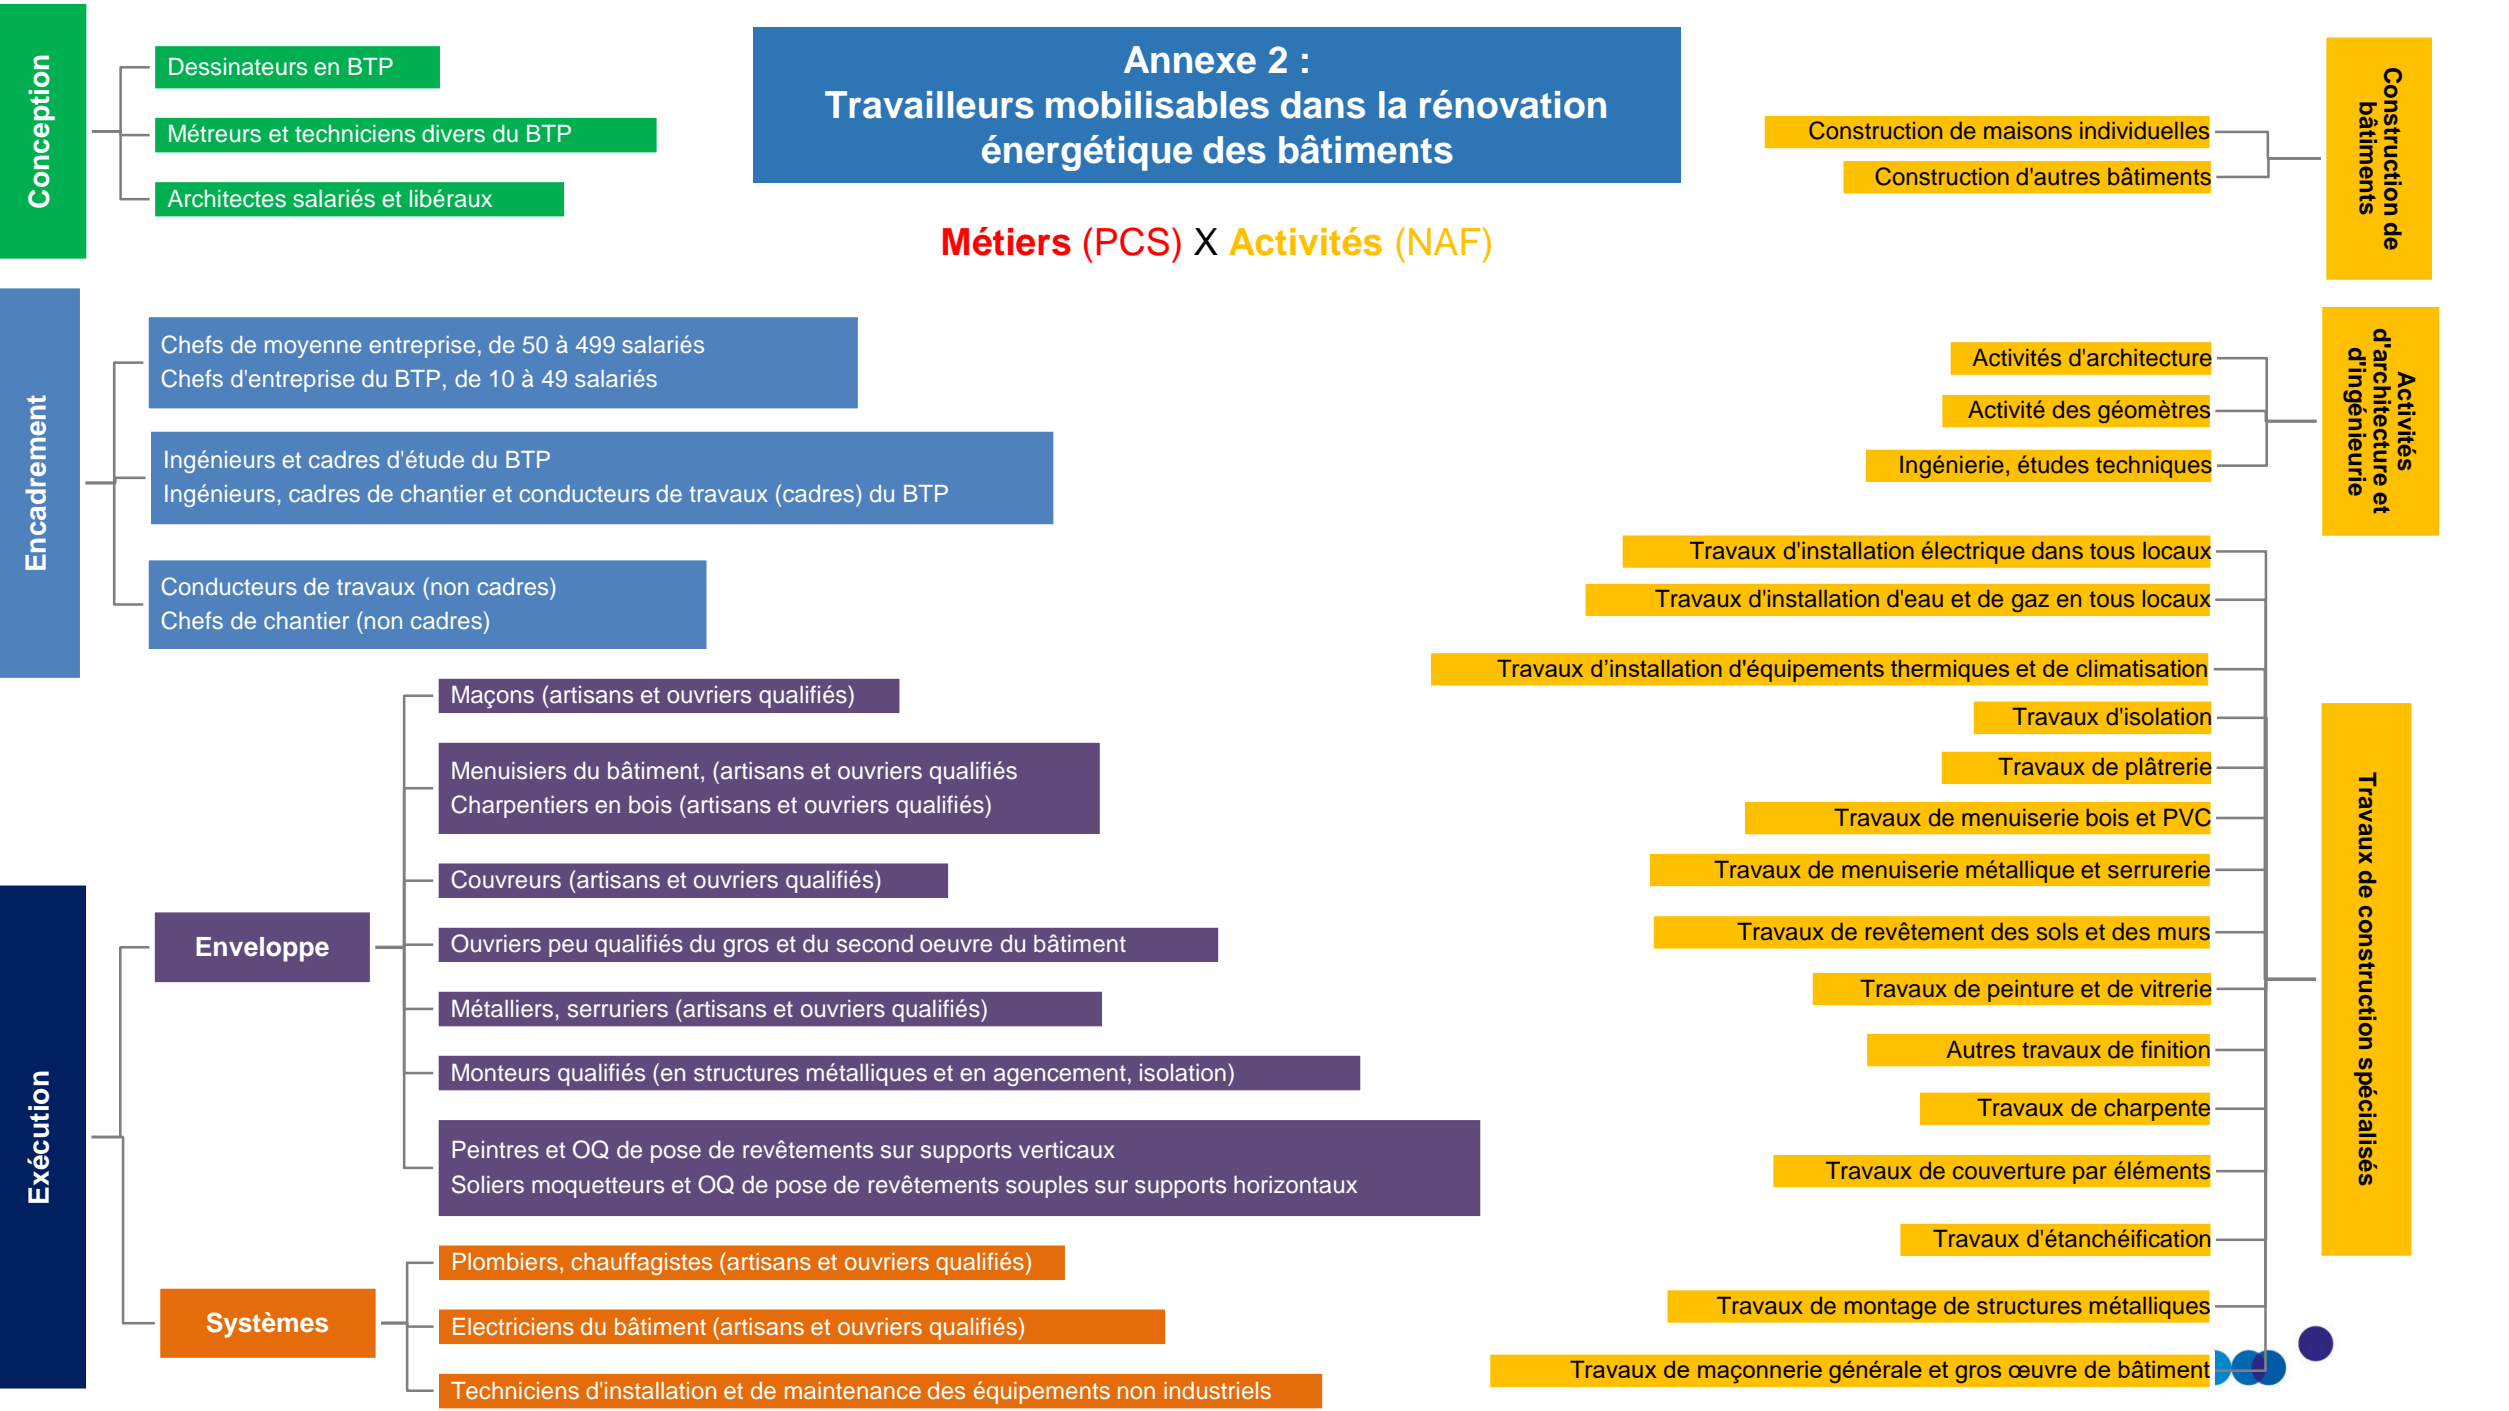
Annexe 2 :
Travailleurs mobilisables dans la rénovation énergétique des bâtiments

Métiers (PCS) X Activités (NAF)

Conception

Dessinateurs en BTP

Métreurs et techniciens divers du BTP

Architectes salariés et libéraux

Encadrement

Chefs de moyenne entreprise, de 50 à 499 salariés
Chefs d'entreprise du BTP, de 10 à 49 salariés

Ingénieurs et cadres d'étude du BTP
Ingénieurs, cadres de chantier et conducteurs de travaux (cadres) du BTP

Conducteurs de travaux (non cadres)
Chefs de chantier (non cadres)

Exécution

Enveloppe

Maçons (artisans et ouvriers qualifiés)

Menuisiers du bâtiment, (artisans et ouvriers qualifiés
Charpentiers en bois (artisans et ouvriers qualifiés)

Couvreurs (artisans et ouvriers qualifiés)

Ouvriers peu qualifiés du gros et du second oeuvre du bâtiment

Métalliers, serruriers (artisans et ouvriers qualifiés)

Monteurs qualifiés (en structures métalliques et en agencement, isolation)

Peintres et OQ de pose de revêtements sur supports verticaux
Soliers moquetteurs et OQ de pose de revêtements souples sur supports horizontaux

Systèmes

Plombiers, chauffagistes (artisans et ouvriers qualifiés)

Electriciens du bâtiment (artisans et ouvriers qualifiés)

Techniciens d'installation et de maintenance des équipements non industriels

Construction de bâtiments

Construction de maisons individuelles

Construction d'autres bâtiments

Activités d'architecture et d'ingénieurie

Activités d'architecture

Activité des géomètres

Ingénierie, études techniques

Travaux de construction spécialisés

Travaux d'installation électrique dans tous locaux

Travaux d'installation d'eau et de gaz en tous locaux

Travaux d'installation d'équipements thermiques et de climatisation

Travaux d'isolation

Travaux de plâtrerie

Travaux de menuiserie bois et PVC

Travaux de menuiserie métallique et serrurerie

Travaux de revêtement des sols et des murs

Travaux de peinture et de vitrerie

Autres travaux de finition

Travaux de charpente

Travaux de couverture par éléments

Travaux d'étanchéification

Travaux de montage de structures métalliques

Travaux de maçonnerie générale et gros œuvre de bâtiment